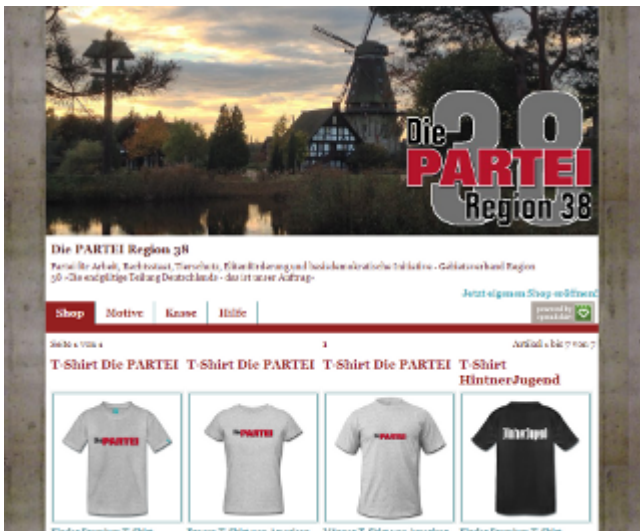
Die
38
PARTEI
Region 38

Die PARTEI Region 38

Partei für Arbeit, Rechtsstaat, Tierschutz, Elitenförderung und basisdemokratische Initiative - Gebietsverband Region 38 - "Die endgültige Teilung Deutschlands - das ist unser Auftrag."

Jetzt eigenen Shop eröffnen!

powered by spreadshirt

Shop | Motive | Kasse | Hilfe

Seite 1 von 1 | 1 | Artikel 1 bis 7 von 7

T-Shirt Die PARTEI

T-Shirt Die PARTEI

T-Shirt Die PARTEI

T-Shirt HintnerJugend

PARTEI

PARTEI

PARTEI

HintnerJugend

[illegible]

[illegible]

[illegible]

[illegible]